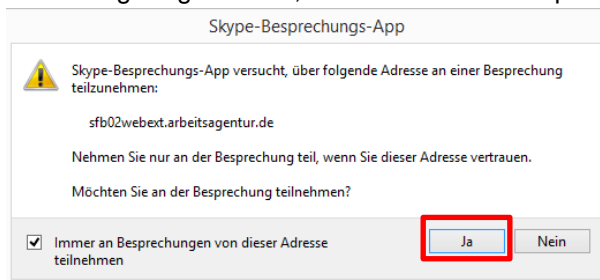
Skype-Besprechungs-App

Skype-Besprechungs-App versucht, über folgende Adresse an einer Besprechung teilzunehmen:

sfb02webext.arbeitsagentur.de

Nehmen Sie nur an der Besprechung teil, wenn Sie dieser Adresse vertrauen.

Möchten Sie an der Besprechung teilnehmen?

☑ Immer an Besprechungen von dieser Adresse teilnehmen

Ja

Nein